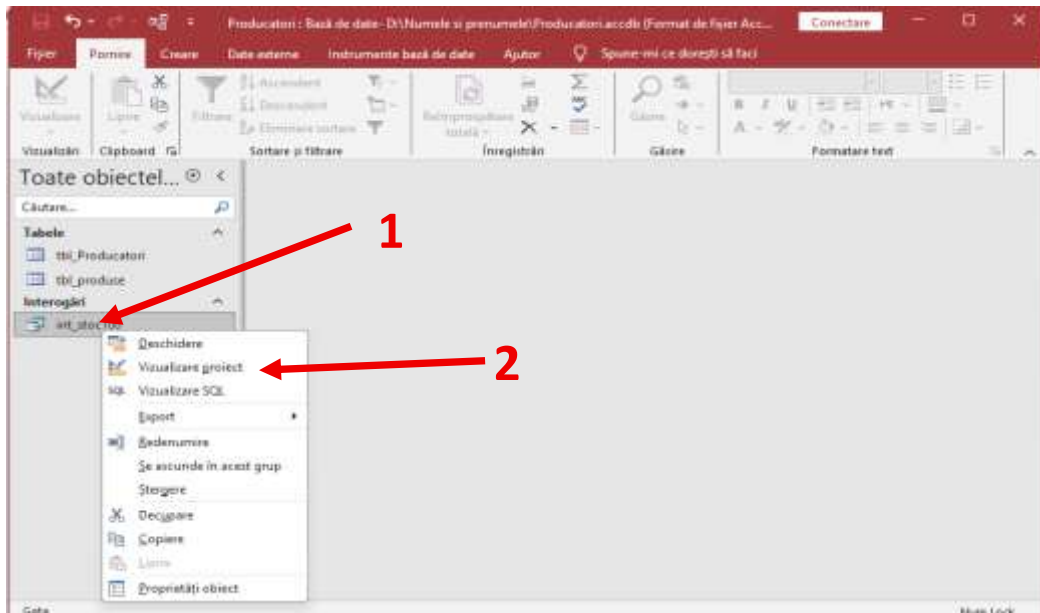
Producatori : Bază de date- D:\Numele si prenumele\Producatori.accdb (Format de fișier Acc...
Conectare

Fișier
Pornire
Creare
Date externe
Instrumente bază de date
Ajutor
Spuneți-mi ce doriți să faci

Vizualizare
Lipire
Filtrare
Ascendent
Descendent
Eliminare sortare
Reîmprospătare totală
Găsire
Vizualizări
Clipboard
Sortare și filtrare
Înregistrări
Găsire
Formatare text

Toate obiectel...
Căutare...
Tabele
tbl_Producatori
tbl_produse
Interogări
int_stocroo

1

Deschidere
Vizualizare proiect
Vizualizare SQL
Export
Redenumire
Se ascunde în acest grup
Ștergere
Decupare
Copiere
Lipire
Proprietăți obiect

2

Gata
Num Lock